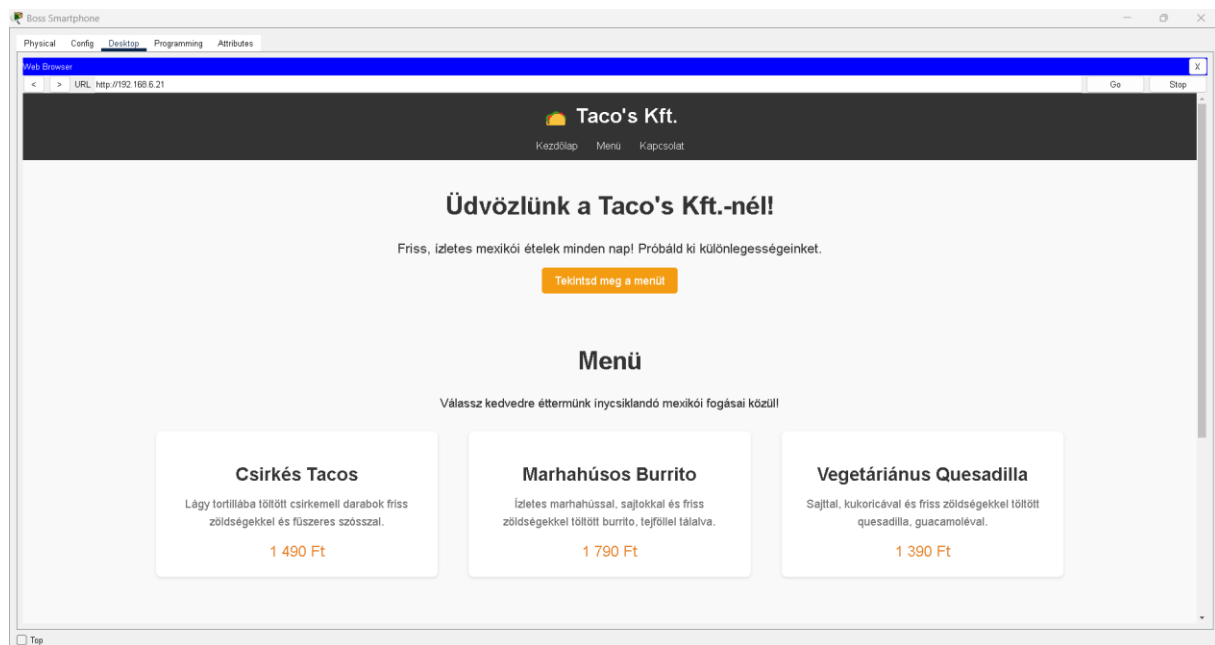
Boss Smartphone

Physical Config Desktop Programming Attributes

Web Browser X

< > URL http://192.168.6.21 Go Stop

🌮 Taco's Kft.

Kezdőlap Menü Kapcsolat

Üdvözlünk a Taco's Kft.-nél!

Friss, ízletes mexikói ételek minden nap! Próbáld ki különlegességeinket.

Tekintsd meg a menüt

Menü

Válassz kedvedre éttermünk ínycsiklandó mexikói fogásai közül!

Csirkés Tacos

Lágy tortillába töltött csirkemell darabok friss zöldségekkel és fűszeres szósszal.

1 490 Ft

Marhahúsos Burrito

Ízletes marhahússal, sajtokkal és friss zöldségekkel töltött burrito, tejföllel tálalva.

1 790 Ft

Vegetáriánus Quesadilla

Sajttal, kukoricával és friss zöldségekkel töltött quesadilla, guacamoléval.

1 390 Ft

Top